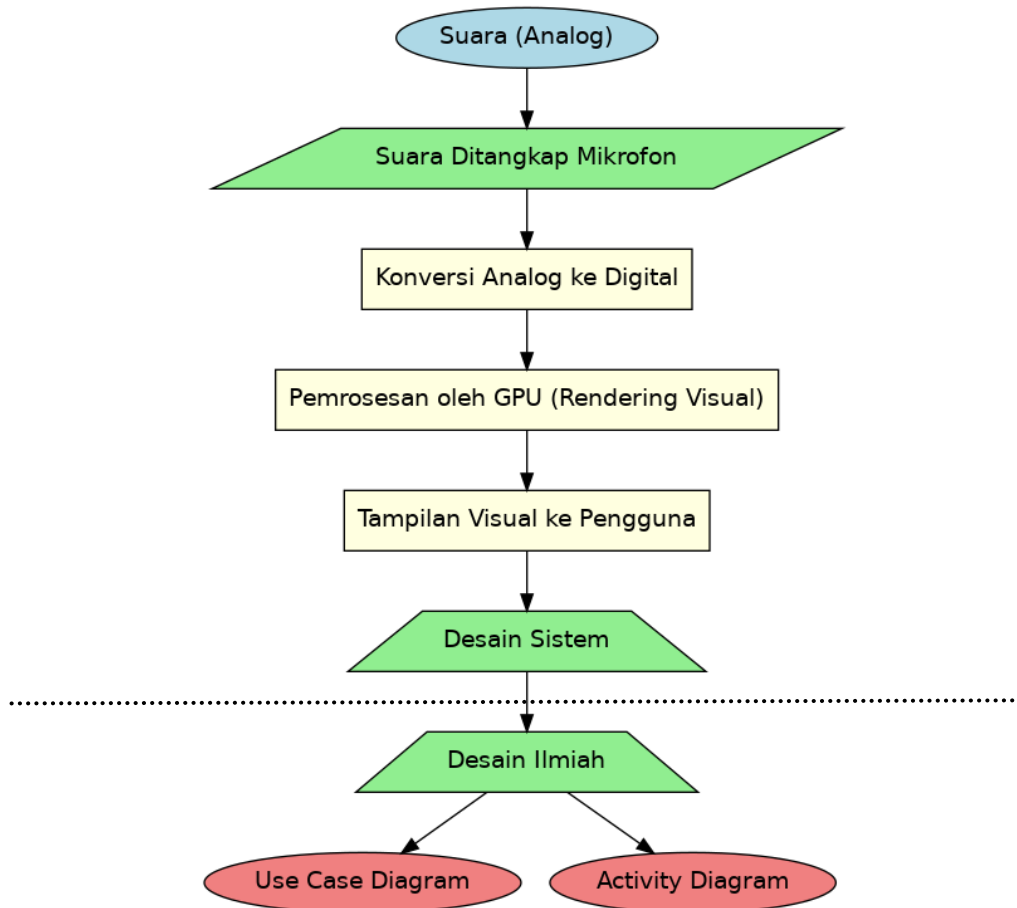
Suara (Analog)

Suara Ditangkap Mikrofon

Konversi Analog ke Digital

Pemrosesan oleh GPU (Rendering Visual)

Tampilan Visual ke Pengguna

Desain Sistem

Desain Ilmiah

Use Case Diagram

Activity Diagram